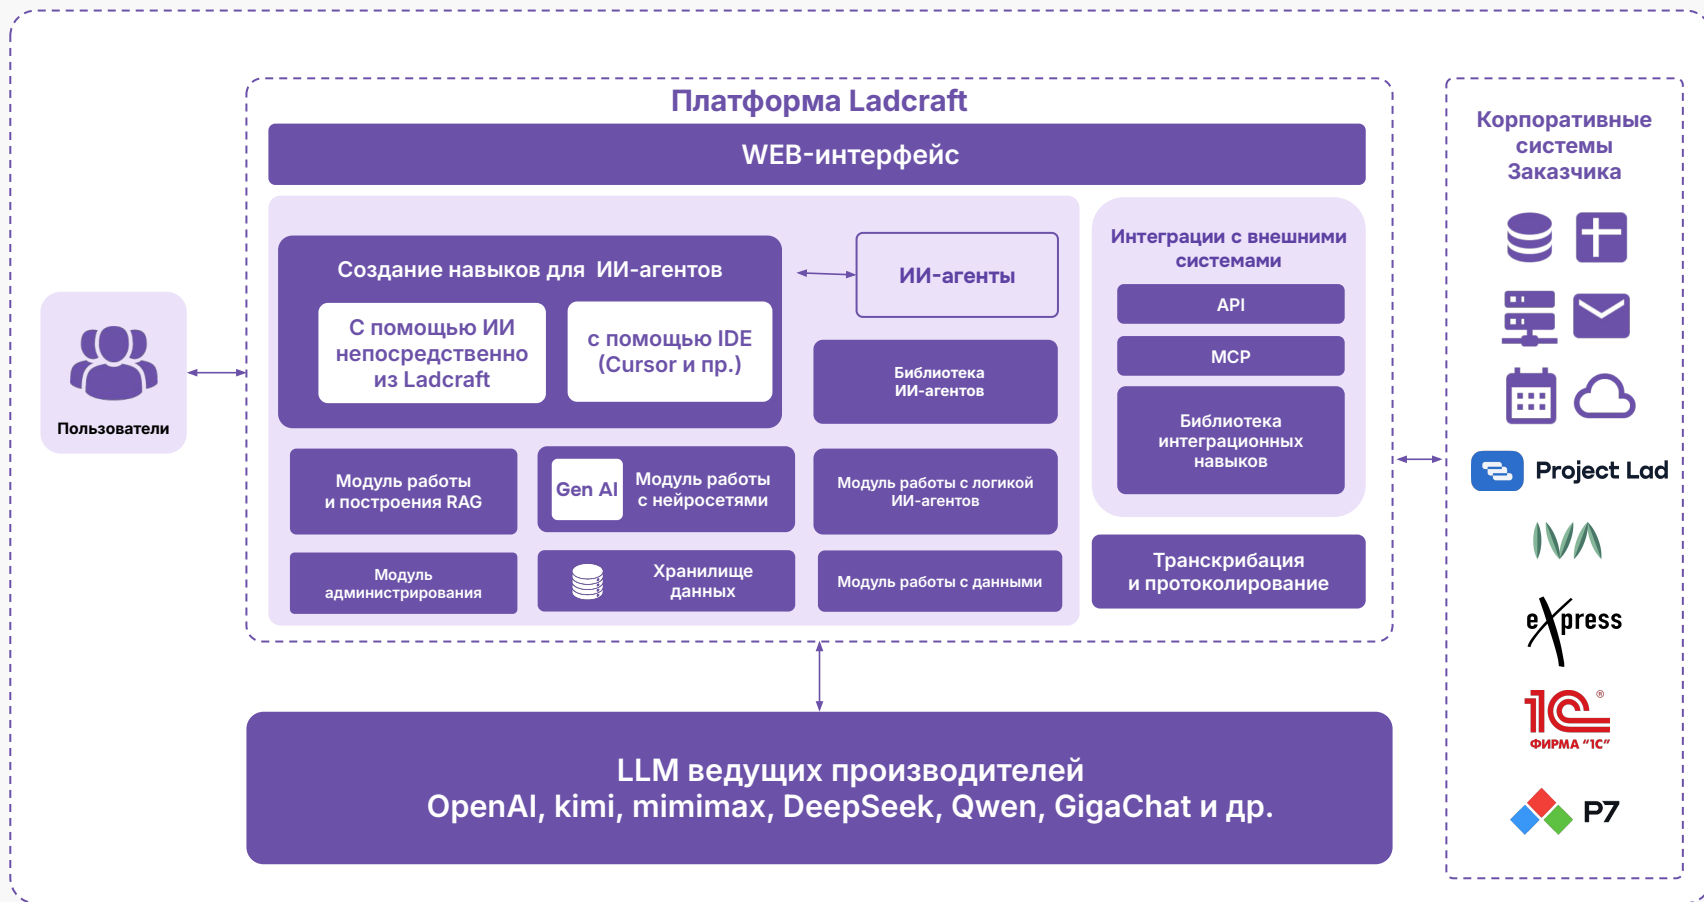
Платформа Ladcraft

WEB-интерфейс

Создание навыков для ИИ-агентов

С помощью ИИ непосредственно из Ladcraft

с помощью IDE (Cursor и пр.)

ИИ-агенты

Библиотека ИИ-агентов

Интеграции с внешними системами

API

MCP

Библиотека интеграционных навыков

Пользователи

Модуль работы и построения RAG

Gen AI Модуль работы с нейросетями

Модуль работы с логикой ИИ-агентов

Модуль администрирования

Хранилище данных

Модуль работы с данными

Транскрибация и протоколирование

LLM ведущих производителей
OpenAI, kimi, mimimax, DeepSeek, Qwen, GigaChat и др.

Корпоративные системы Заказчика

Project Lad

IVA

express

1С ФИРМА "1С"

Р7